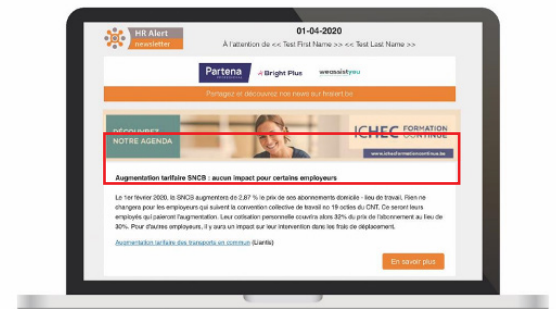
HR Alert
newsletter

01-04-2020

À l'attention de << Test First Name >> << Test Last Name >>

Partena
Bright Plus
weassistyou

Partagez et découvrez nos news sur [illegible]

DÉCOUVREZ
NOTRE AGENDA

ICHEC FORMATION CONTINUE
www.ichecformationcontinue.be

Augmentation tarifaire SNCB : aucun impact pour certains employeurs

Le 1er février 2020, la SNCB augmentera de 2,87 % le prix de ses abonnements domicile - lieu de travail. Rien ne changera pour les employeurs qui suivent la convention collective de travail no 19 octies du CNT. Ce seront leurs employés qui paieront l'augmentation. Leur cotisation personnelle couvrira alors 32% du prix de l'abonnement au lieu de 30%. Pour d'autres employeurs, il y aura un impact sur leur intervention dans les frais de déplacement.

Augmentation tarifaire des transports en commun (Liantis)

En savoir plus